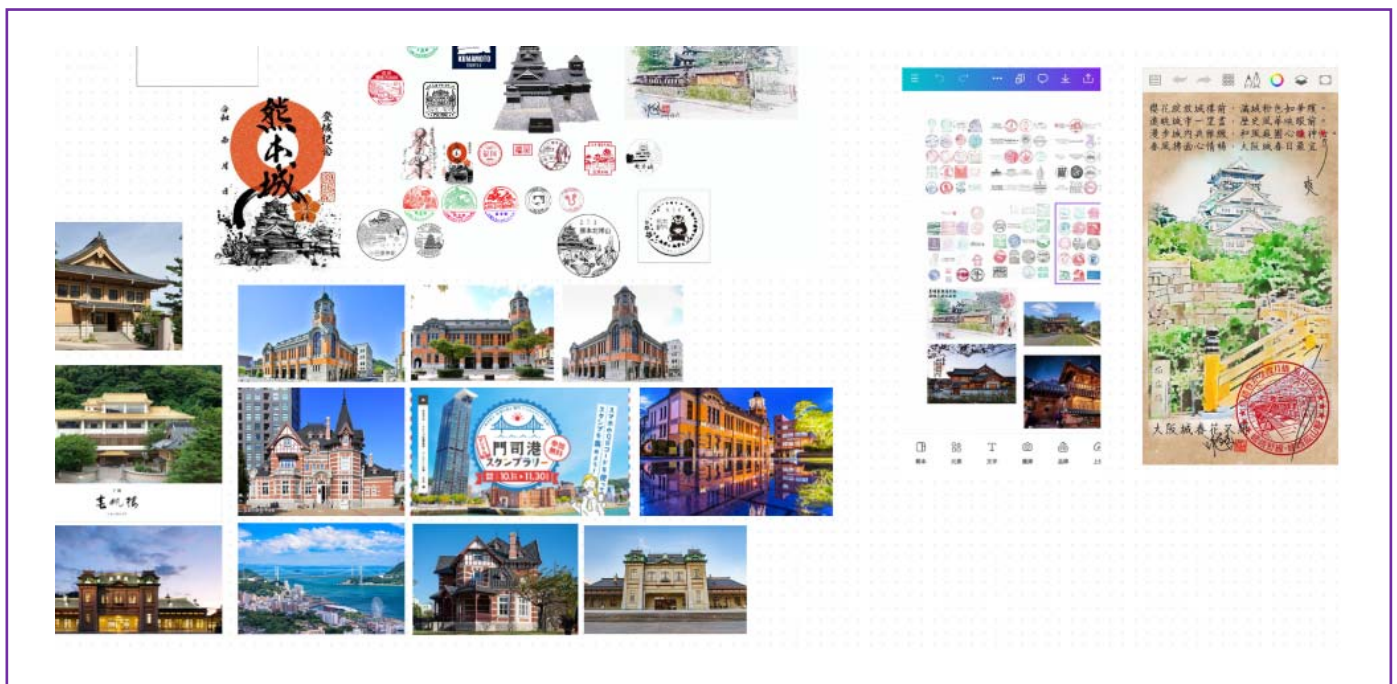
KUMAMOTO

熊本城

令和 年 月 日

登城記念

門司港
スタンプラリー
10.1 ～ 11.30

吉祥楼

櫻花綻放城樓前，滿城粉色如夢幻。
遠眺城市一望盡，歷史風華映眼前。
漫步城內共雅興，和風庭園心神怡。
春風拂面心情暢，大阪城春日最宜。

大阪城春花之旅